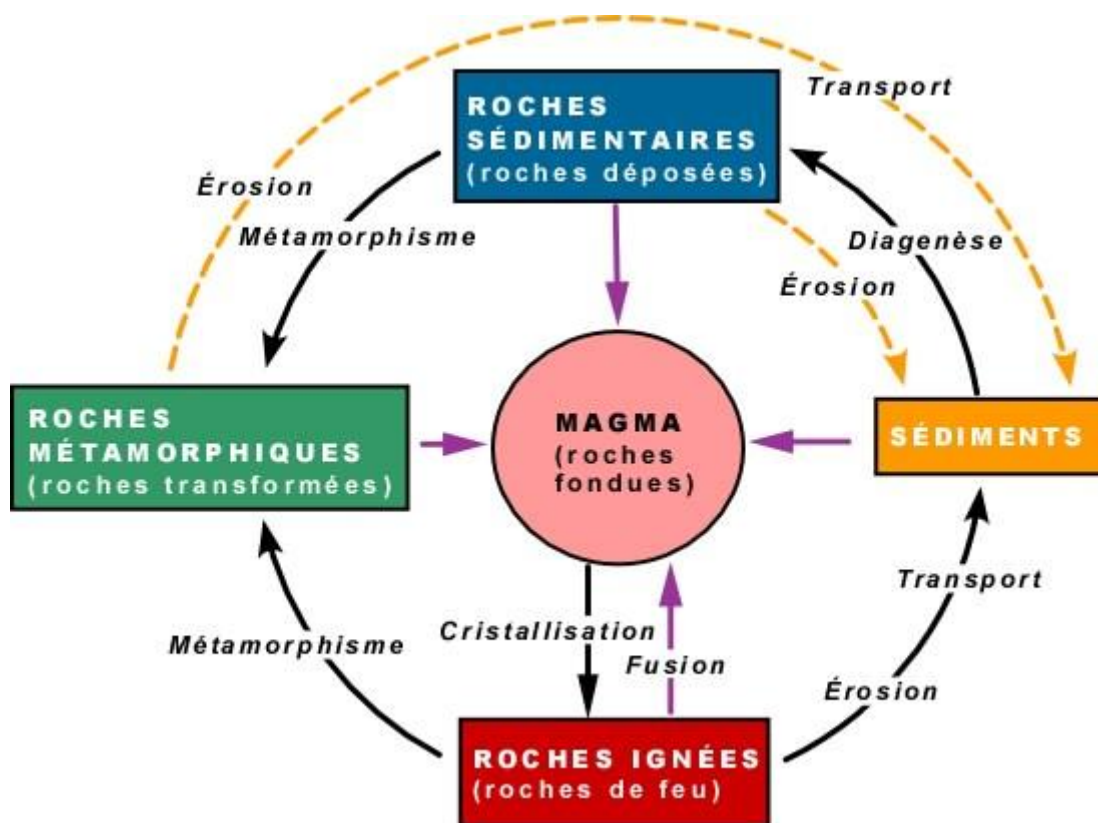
Transport

ROCHES SÉDIMENTAIRES (roches déposées)

Érosion

Métamorphisme

Diagenèse

Érosion

ROCHES MÉTAMORPHIQUES (roches transformées)

MAGMA (roches fondues)

SÉDIMENTS

Transport

Métamorphisme

Cristallisation

Fusion

Érosion

ROCHES IGNÉES (roches de feu)